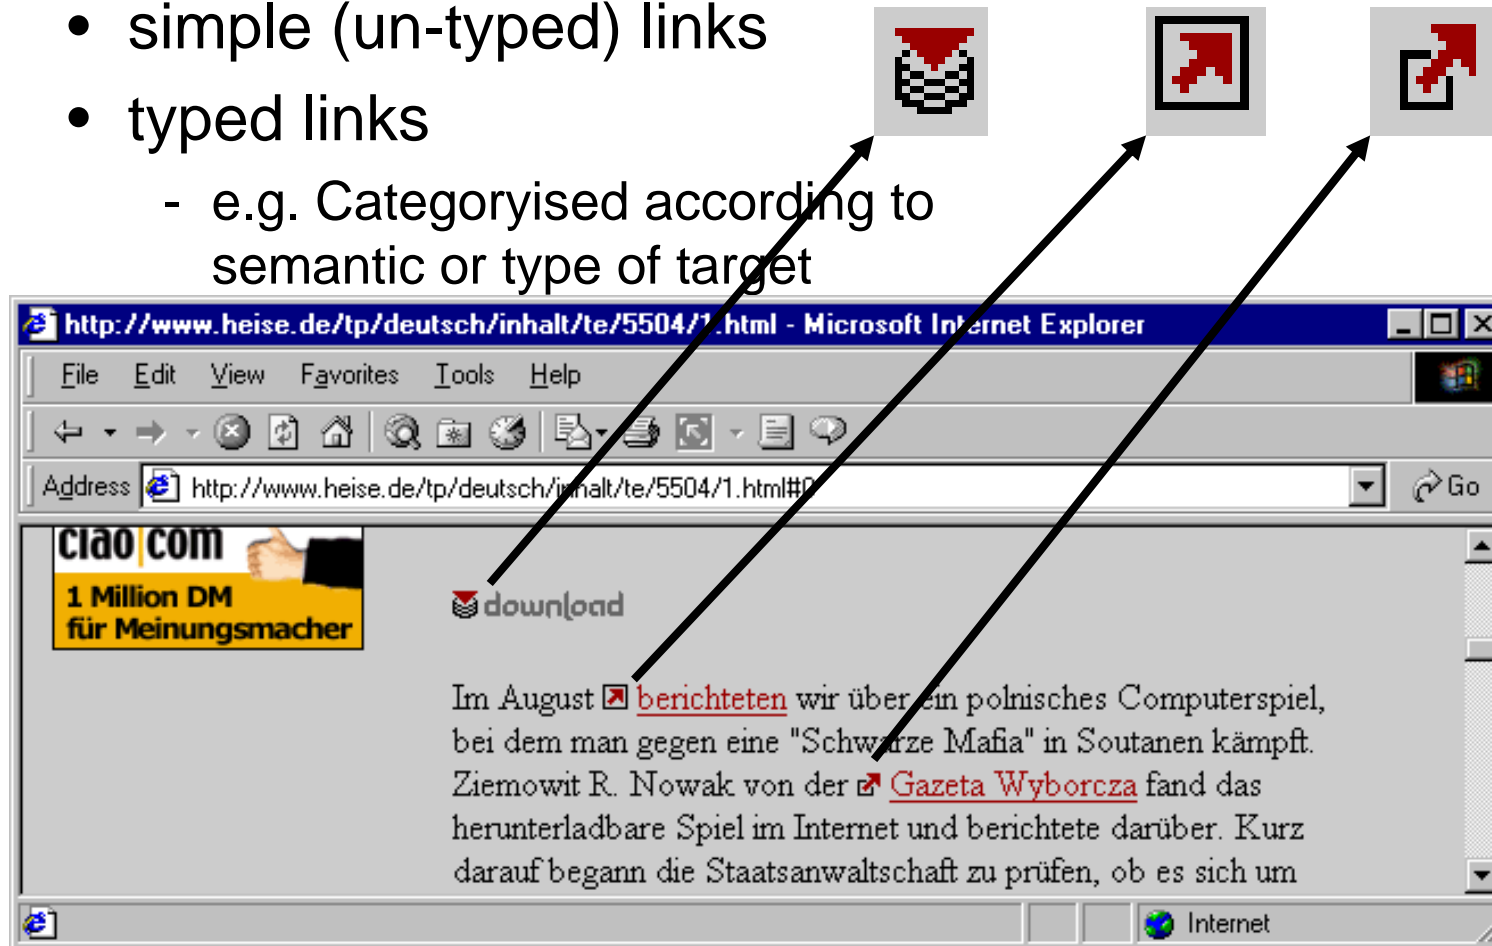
• simple (un-typed) links

• typed links

- e.g. Categoryised according to semantic or type of target

http://www.heise.de/tp/deutsch/inhalt/te/5504/1.html - Microsoft Internet Explorer

File Edit View Favorites Tools Help

Address http://www.heise.de/tp/deutsch/inhalt/te/5504/1.html#0

Go

ciao com

1 Million DM für Meinungsmacher

download

Im August berichteten wir über ein polnisches Computerspiel, bei dem man gegen eine "Schwarze Mafia" in Soutanen kämpft. Ziemowit R. Nowak von der Gazeta Wyborcza fand das herunterladbare Spiel im Internet und berichtete darüber. Kurz darauf begann die Staatsanwaltschaft zu prüfen, ob es sich um

Internet